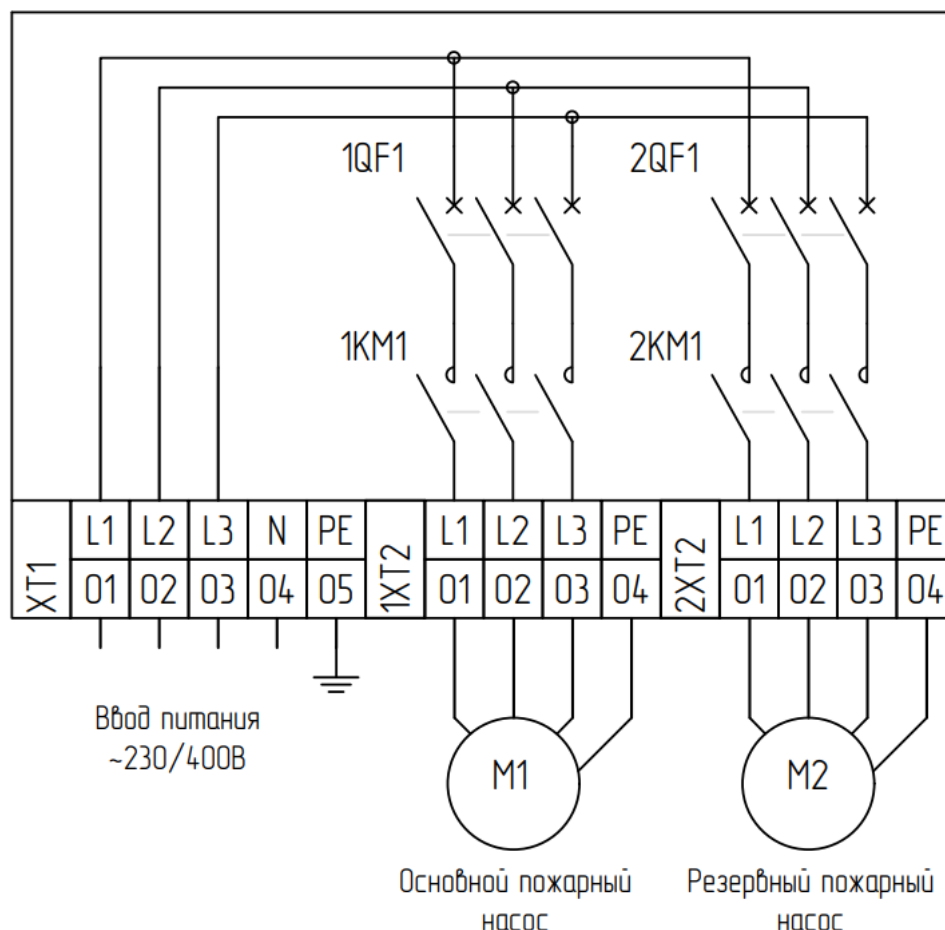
1QF1

2QF1

1KM1

2KM1

| XT1 | L1 | L2 | L3 | N | PE | 1XT2 | L1 | L2 | L3 | PE | 2XT2 | L1 | L2 | L3 | PE |
|---|---|---|---|---|---|---|---|---|---|---|---|---|---|---|---|
| | 01 | 02 | 03 | 04 | 05 | | 01 | 02 | 03 | 04 | | 01 | 02 | 03 | 04 |

Ввод питания ~230/400В

M1

M2

Основной пожарный насос

Резервный пожарный насос